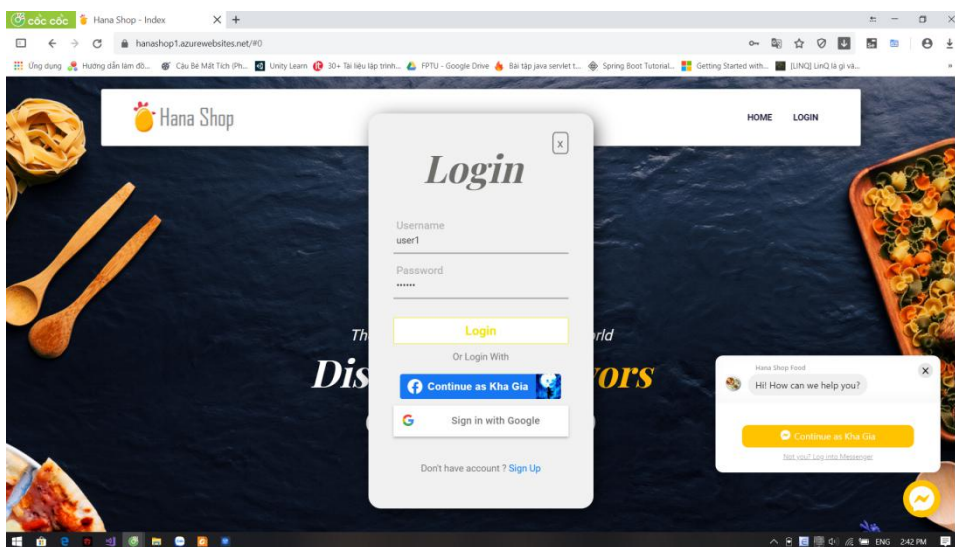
cốc cốc Hana Shop - Index × +

hanashop1.azurewebsites.net/#0

Ứng dụng Hướng dẫn làm đồ... Cậu Bé Mất Tích (Ph... Unity Learn 30+ Tài liệu lập trình... FPTU - Google Drive Bài tập java servlet t... Spring Boot Tutorial... Getting Started with... [LINQ] LinQ là gì và...

Hana Shop

HOME LOGIN

Th rld

Dis ors

x

Login

Username
user1

Password
••••••

Login

Or Login With

Continue as Kha Gia

Sign in with Google

Don't have account ? Sign Up

Hana Shop Food

Hi! How can we help you?

Continue as Kha Gia

Not you? Log into Messenger

ENG 2:42 PM